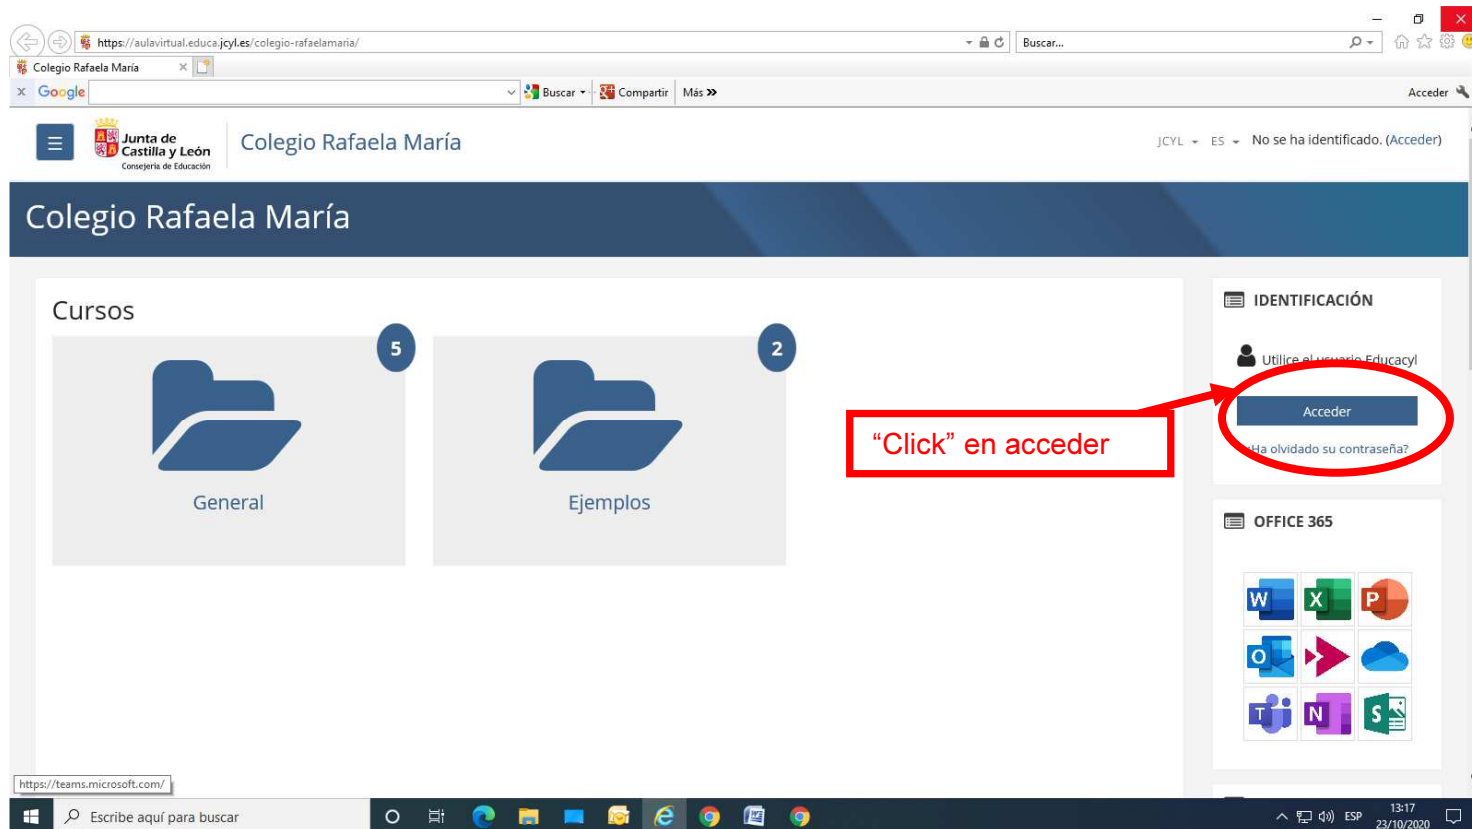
https://aulavirtual.educa.jcyl.es/colegio-rafaelamaria/
Buscar...
Colegio Rafaela María
Google
Buscar
Compartir
Más »
Acceder

Junta de Castilla y León
Consejería de Educación
Colegio Rafaela María
JCYL ES No se ha identificado. (Acceder)

Colegio Rafaela María

Cursos
5
General
2
Ejemplos

IDENTIFICACIÓN
Utilice el usuario Educacyl
Acceder
¿Ha olvidado su contraseña?

"Click" en acceder

OFFICE 365

https://teams.microsoft.com/
Escribe aquí para buscar
ESP
13:17
23/10/2020